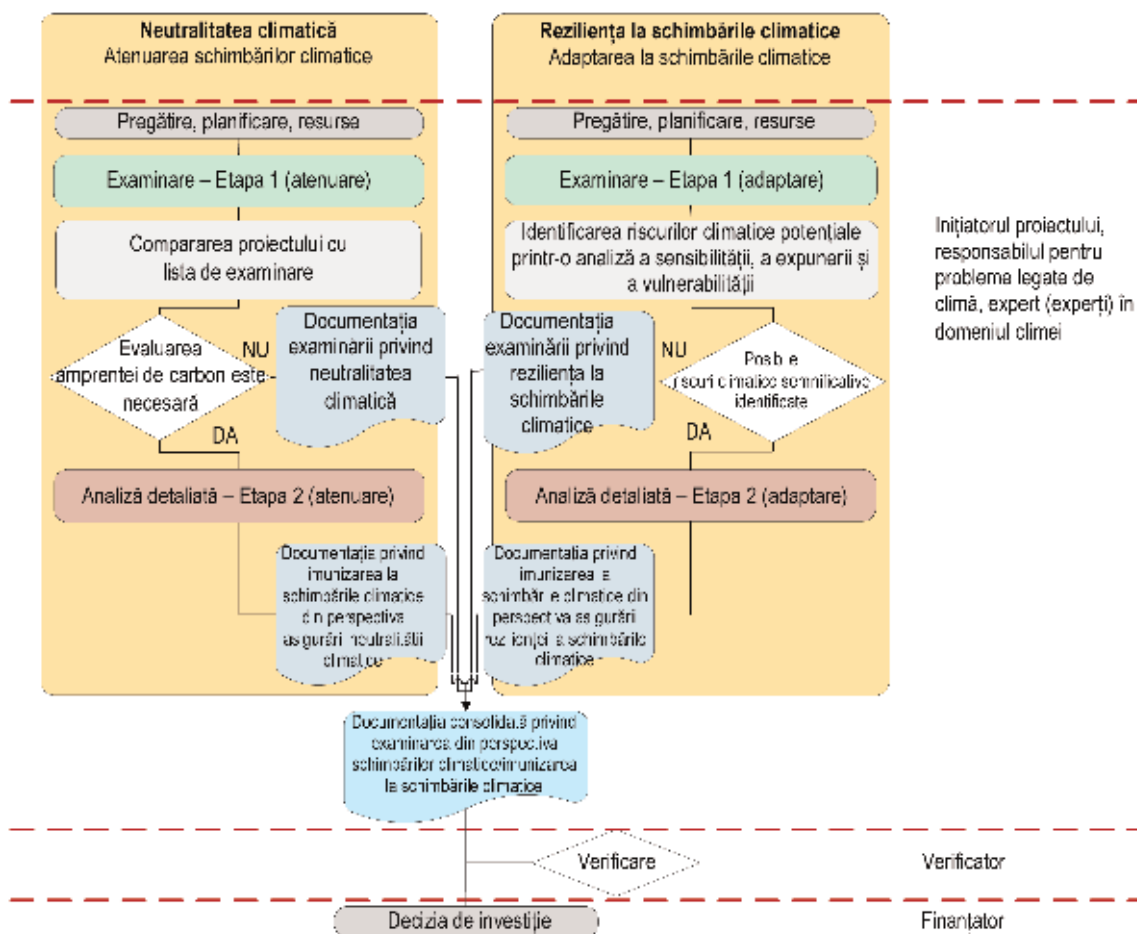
Neutralitatea climatică
Atenuarea schimbărilor climatice

Reziliența la schimbările climatice
Adaptarea la schimbările climatice

Pregătire, planificare, resursa

Examinare – Etapa 1 (atenuare)

Compararea proiectului cu lista de examinare

Evaluarea amprentei de carbon este necesară

NU

DA

Documentația examinării privind neutralitatea climatică

Analiză detaliată – Etapa 2 (atenuare)

Documentație privind imunizarea la schimbările climatice din perspectiva asigurării neutralității climatice

Pregătire, planificare, resurse

Examinare – Etapa 1 (adaptare)

Identificarea riscurilor climatice potențiale printr-o analiză a sensibilității, a expunerii și a vulnerabilității

Documentația examinării privind reziliența la schimbările climatice

NU

Posibile riscuri climatice semnificative identificate

DA

Analiză detaliată – Etapa 2 (adaptare)

Documentația privind imunizarea la schimbările climatice din perspectiva asigurării rezilienței la schimbările climatice

Inițiatorul proiectului, responsabilul pentru probleme legate de climă, expert (experți) în domeniul climei

Documentația consolidată privind examinarea din perspectiva schimbărilor climatice/imunizarea la schimbările climatice

Verificare

Verificator

Decizia de investiție

Finanțator